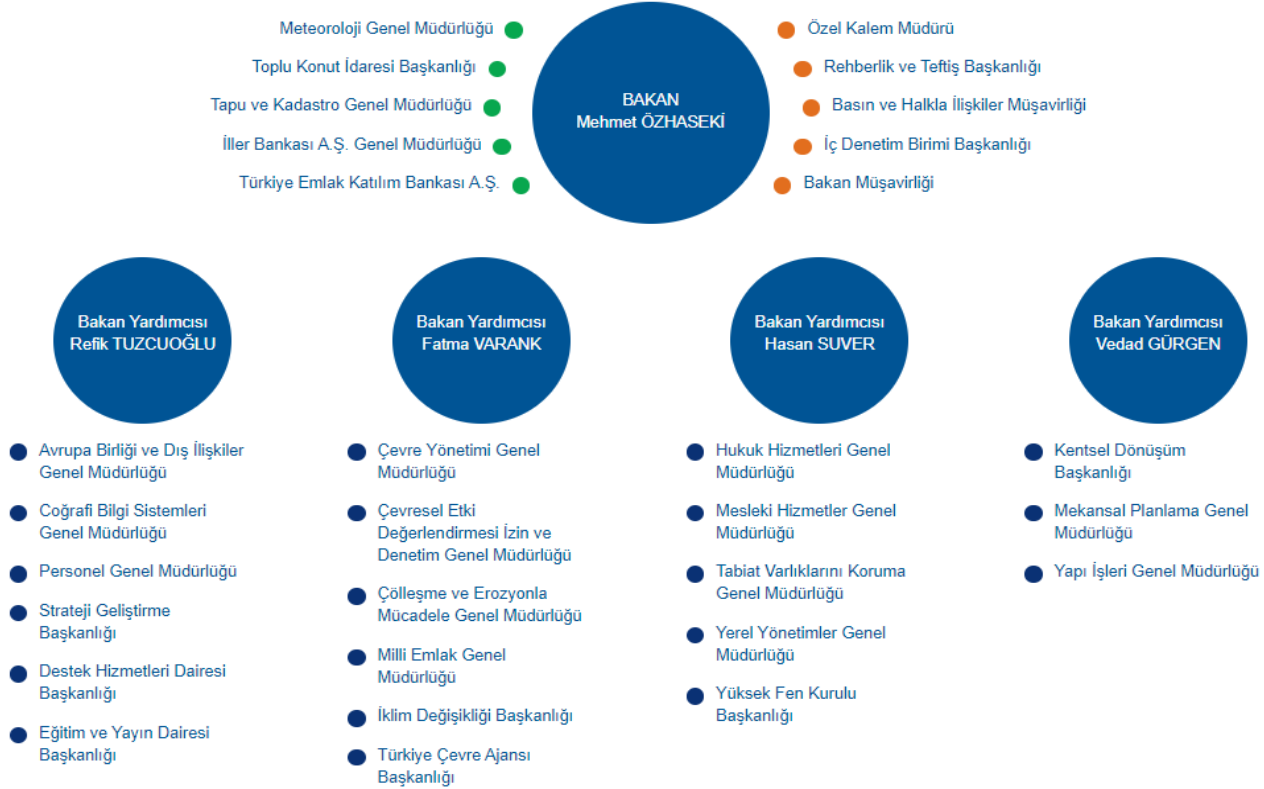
Meteoroloji Genel Müdürlüğü
Toplu Konut İdaresi Başkanlığı
Tapu ve Kadastro Genel Müdürlüğü
İller Bankası A.Ş. Genel Müdürlüğü
Türkiye Emlak Katılım Bankası A.Ş.

BAKAN
Mehmet ÖZHASEKİ

Özel Kalem Müdürü
Rehberlik ve Teftiş Başkanlığı
Basın ve Halkla İlişkiler Müşavirliği
İç Denetim Birimi Başkanlığı
Bakan Müşavirliği

Bakan Yardımcısı
Refik TUZCUOĞLU

Avrupa Birliği ve Dış İlişkiler Genel Müdürlüğü
Coğrafi Bilgi Sistemleri Genel Müdürlüğü
Personel Genel Müdürlüğü
Strateji Geliştirme Başkanlığı
Destek Hizmetleri Dairesi Başkanlığı
Eğitim ve Yayın Dairesi Başkanlığı

Bakan Yardımcısı
Fatma VARANK

Çevre Yönetimi Genel Müdürlüğü
Çevresel Etki Değerlendirmesi İzin ve Denetim Genel Müdürlüğü
Çölleşme ve Erozyonla Mücadele Genel Müdürlüğü
Milli Emlak Genel Müdürlüğü
İklim Değişikliği Başkanlığı
Türkiye Çevre Ajansı Başkanlığı

Bakan Yardımcısı
Hasan SUVER

Hukuk Hizmetleri Genel Müdürlüğü
Mesleki Hizmetler Genel Müdürlüğü
Tabiat Varlıklarını Koruma Genel Müdürlüğü
Yerel Yönetimler Genel Müdürlüğü
Yüksek Fen Kurulu Başkanlığı

Bakan Yardımcısı
Vedad GÜRGEN

Kentsel Dönüşüm Başkanlığı
Mekansal Planlama Genel Müdürlüğü
Yapı İşleri Genel Müdürlüğü